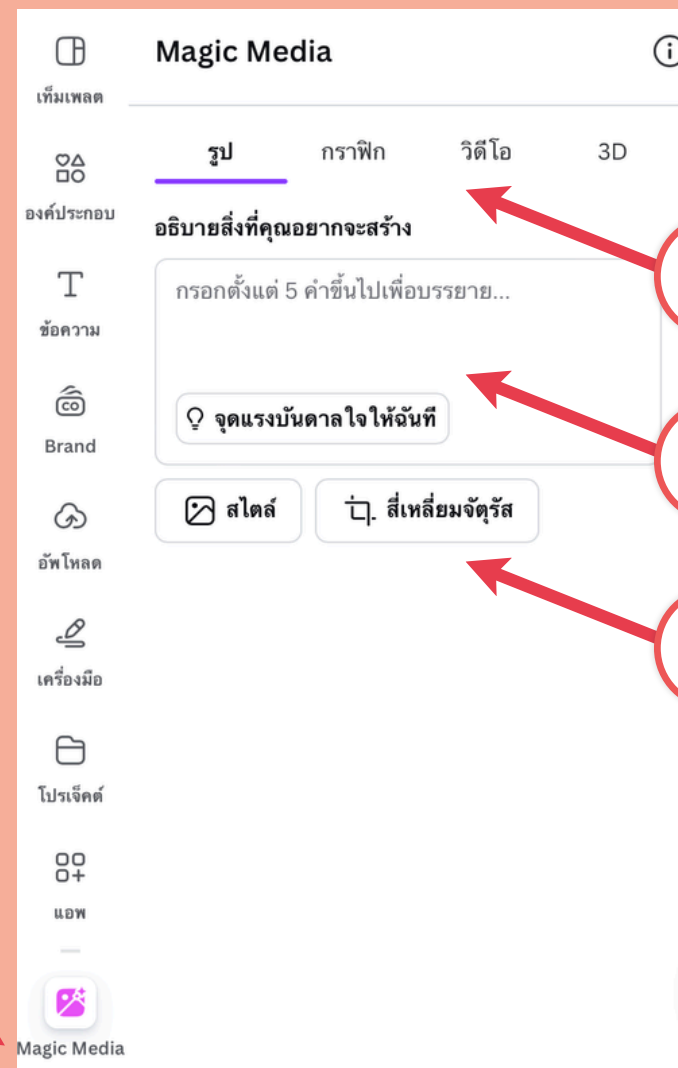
เท็มเพลต

องค์ประกอบ

ข้อความ

Brand

อัพโหลด

เครื่องมือ

โปรเจ็คต์

แอพ

Magic Media

Magic Media

รูป

กราฟิก

วิดีโอ

3D

อธิบายสิ่งที่คุณอยากจะสร้าง

กรอกตั้งแต่ 5 คำขึ้นไปเพื่อบรรยาย...

จุดแรงบันดาลใจให้ฉันที

สไตล์

สี่เหลี่ยมจัตุรัส